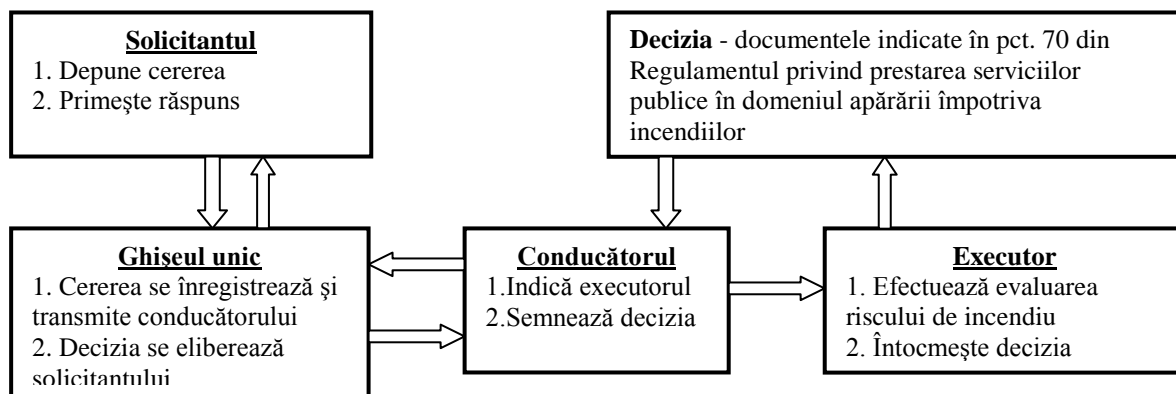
**Solicitantul**
1. Depune cererea
2. Primeşte răspuns

**Decizia** - documentele indicate în pct. 70 din Regulamentul privind prestarea serviciilor publice în domeniul apărării împotriva incendiilor

**Ghişeul unic**
1. Cererea se înregistrează şi transmite conducătorului
2. Decizia se eliberează solicitantului

**Conducătorul**
1.Indică executorul
2.Semnează decizia

**Executor**
1. Efectuează evaluarea riscului de incendiu
2. Întocmeşte decizia